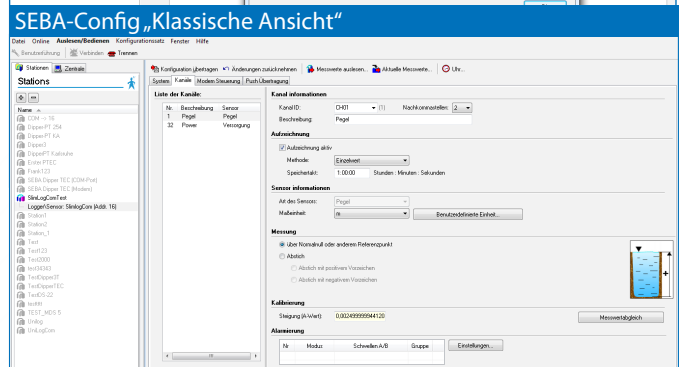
SEBA-Config „Klassische Ansicht"

Datei Online Auslesen/Bedienen Konfigurationssatz Fenster Hilfe

Benutzerführung Verbinden Trennen

Stationen Zentrale

Stations

Name

COM --- 19
Dipper-PT 254
Dipper-PT KA
Dipper3
DipperPT Karlsruhe
EchN PTEC
Frank123
SEBA Dipper TEC (COM-Port)
SEBA Dipper TEC (Modem)
SlimLogComTest
Logger\Sensor: SlimLogCom [Addr. 16]
Station1
Station2
Station_1
Test
Test123
Test2000
test34343
TestDipper3T
TestDipperTEC
TestDS-22
testHt
TEST_MDS 5
Unilog
UniLogCom

Konfiguration übertragen Änderungen zurücknehmen Messwerte auslesen... Aktuelle Messwerte... Uhr...

System Kanäle Modem Steuerung Push Übertragung

Liste der Kanäle:

| Nr. | Beschreibung | Sensor |
|---|---|---|
| 1 | Pegel | Pegel |
| 32 | Power | Versorgung |

Kanal informationen

Kanal ID: CH01 (1) Nachkommastellen: 2

Beschreibung: Pegel

Aufzeichnung

Aufzeichnung aktiv

Methode: Einzelwert

Speichertakt: 1:00:00 Stunden : Minuten : Sekunden

Sensor informationen

Art des Sensors: Pegel

Maßeinheit: m Benutzerdefinierte Einheit...

Messung

Über Normalnull oder anderem Referenzpunkt

Abstich

Abstich mit positivem Vorzeichen

Abstich mit negativem Vorzeichen

Kalibrierung

Steigung (A-Wert): 0,00249999994120 Messwertabgleich

Alarmierung

| Nr | Modus | Schwellen A/B | Gruppe |
|---|---|---|---|

Einstellungen...